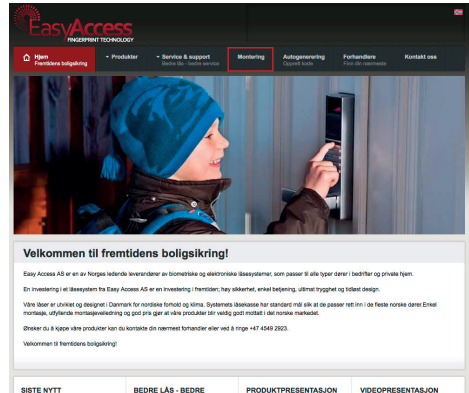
EasyAccess
FINGERPRINT TECHNOLOGY

Hjem
Fremtidens boligsikring

Produkter

Service & support
Bedre lås - bedre service

Montering

Autogenerering
Opprett kode

Forhandlere
Finn din nærmeste

Kontakt oss

Velkommen til fremtidens boligsikring!

Easy Access AS er en av Norges ledende leverandører av biometriske og elektroniske låsesystemer, som passer til alle typer dører i bedrifter og private hjem.

En investering i et låsesystem fra Easy Access AS er en investering i fremtiden; høy sikkerhet, enkel betjening, ultimat trygghet og tidløst design.

Våre låser er utviklet og designet i Danmark for nordiske forhold og klima. Systemets låsekasse har standard mål slik at de passer rett inn i de fleste norske dører.Enkel montasje, utfyllende montasjeveiledning og god pris gjør at våre produkter blir veldig godt mottatt i det norske markedet.

Ønsker du å kjøpe våre produkter kan du kontakte din nærmest forhandler eller ved å ringe +47 4549 2923.

Velkommen til fremtidens boligsikring!

SISTE NYTT

BEDRE LÅS - BEDRE

PRODUKTPRESENTASJON

VIDEOPRESENTASJON